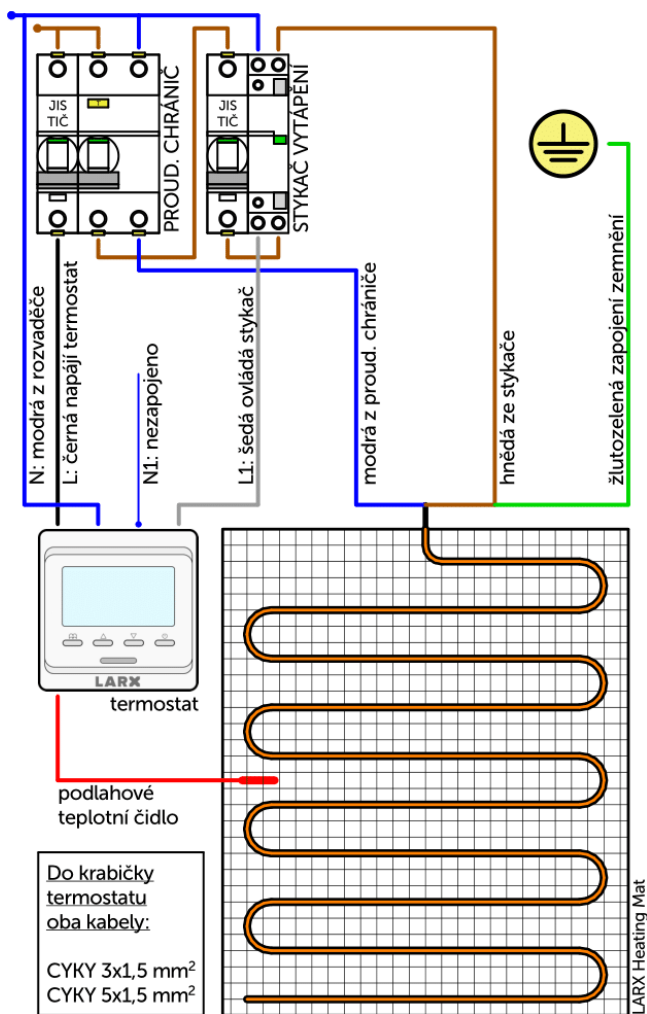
JIS TIČ

PROUD. CHRÁNIČ

JIS TIČ

STYKAČ VYTÁPĚNÍ

N: modrá z rozvaděče

L: černá napájí termostat

N1: nezapojeno

L1: šedá ovládá stykač

modrá z proud. chrániče

hnědá ze stykače

žlutozelená zapojení zemnění

LARX

termostat

podlahové teplotní čidlo

Do krabičky termostatu oba kabely:

CYKY 3x1,5 mm$^2$
CYKY 5x1,5 mm$^2$

LARX Heating Mat